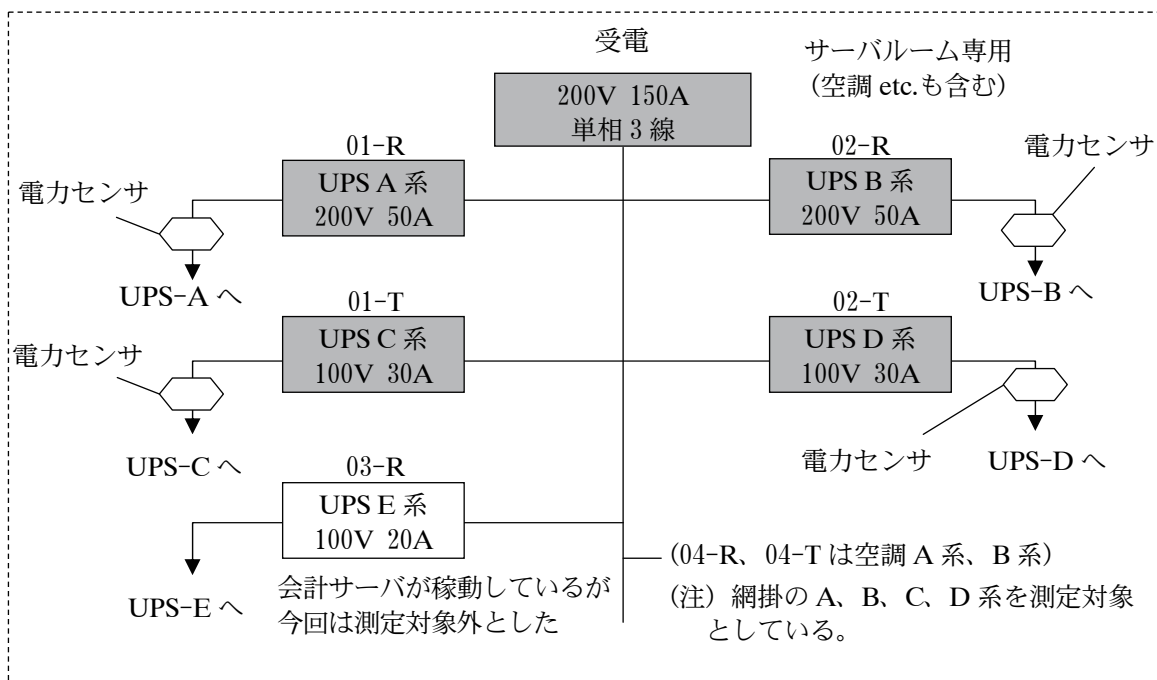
受電

サーバルーム専用
（空調 etc.も含む）

200V 150A
単相 3 線

01-R
UPS A 系
200V 50A

02-R
UPS B 系
200V 50A

電力センサ

電力センサ

UPS-A へ

UPS-B へ

01-T
UPS C 系
100V 30A

02-T
UPS D 系
100V 30A

電力センサ

UPS-C へ

電力センサ

UPS-D へ

03-R
UPS E 系
100V 20A

UPS-E へ

会計サーバが稼動しているが
今回は測定対象外とした

（04-R、04-T は空調 A 系、B 系）

（注）網掛の A、B、C、D 系を測定対象としている。